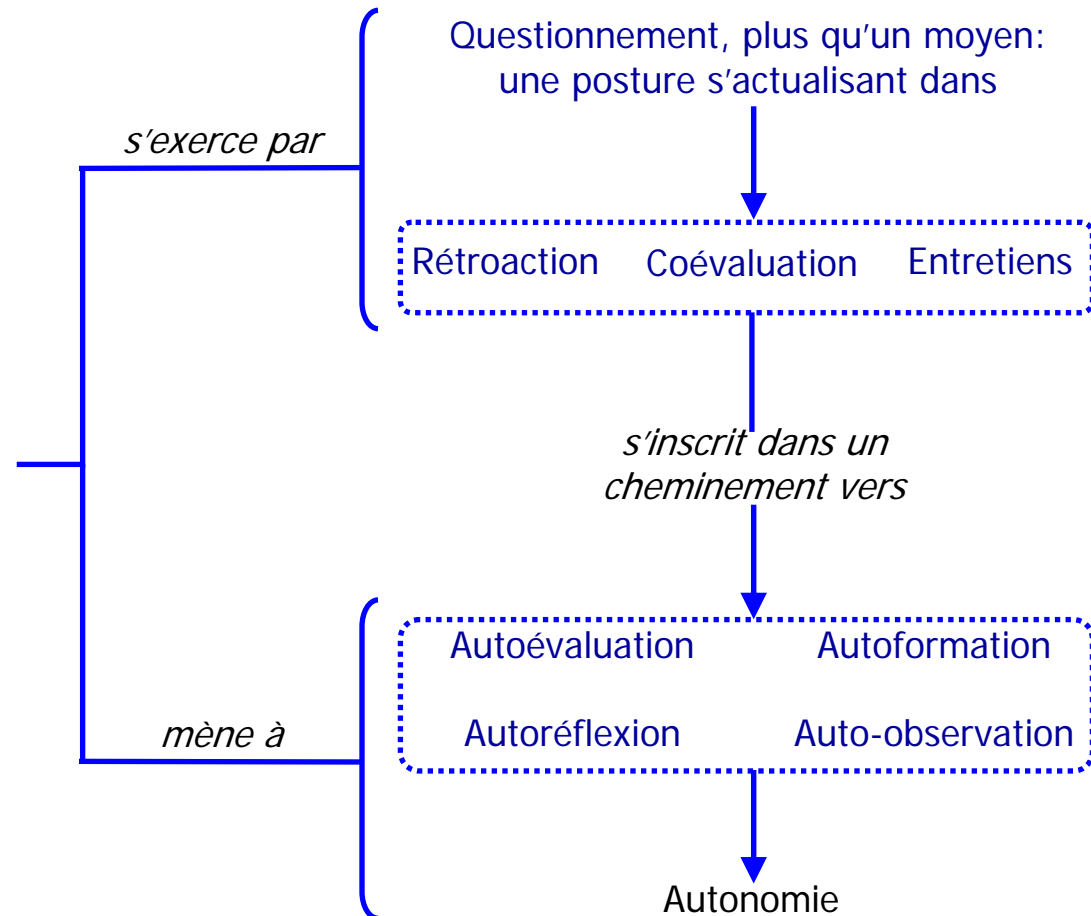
Questionnement, plus qu'un moyen: une posture s'actualisant dans

s'exerce par

Rétroaction Coévaluation Entretiens

s'inscrit dans un cheminement vers

Autoévaluation Autoformation

Autoréflexion Auto-observation

mène à

Autonomie